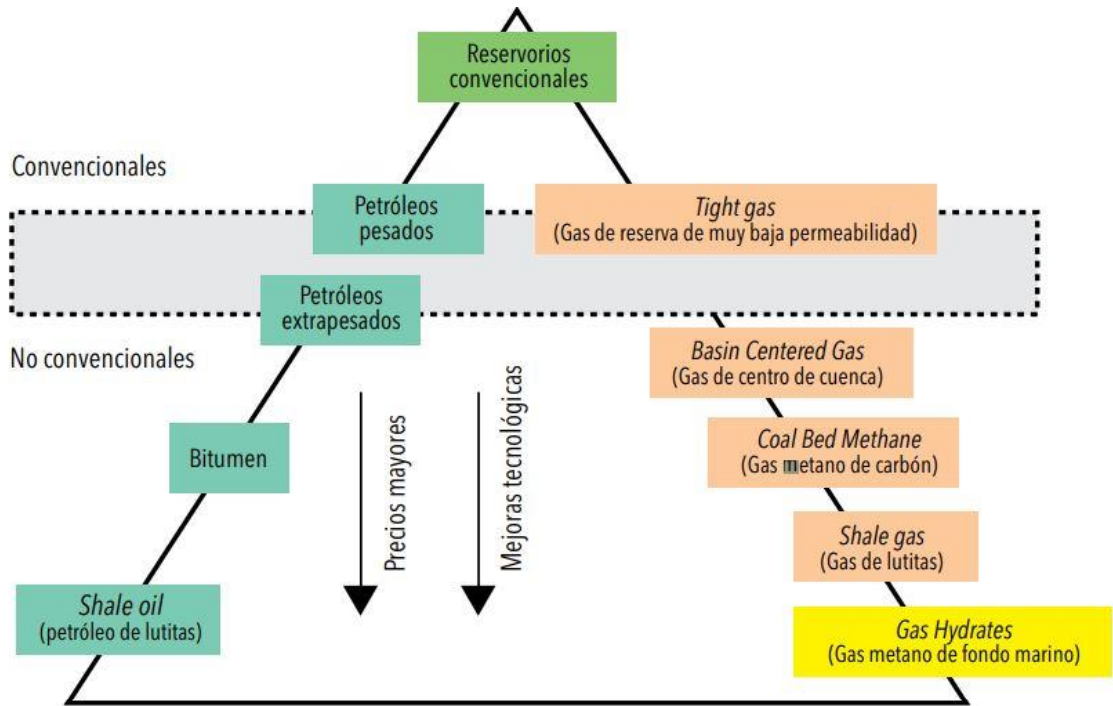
Reservorios convencionales

Convencionales

Petróleos pesados

Tight gas
(Gas de reserva de muy baja permeabilidad)

Petróleos extrapesados

No convencionales

Basin Centered Gas
(Gas de centro de cuenca)

Precios mayores

Mejoras tecnológicas

Bitumen

Coal Bed Methane
(Gas metano de carbón)

Shale gas
(Gas de lutitas)

Shale oil
(petróleo de lutitas)

Gas Hydrates
(Gas metano de fondo marino)